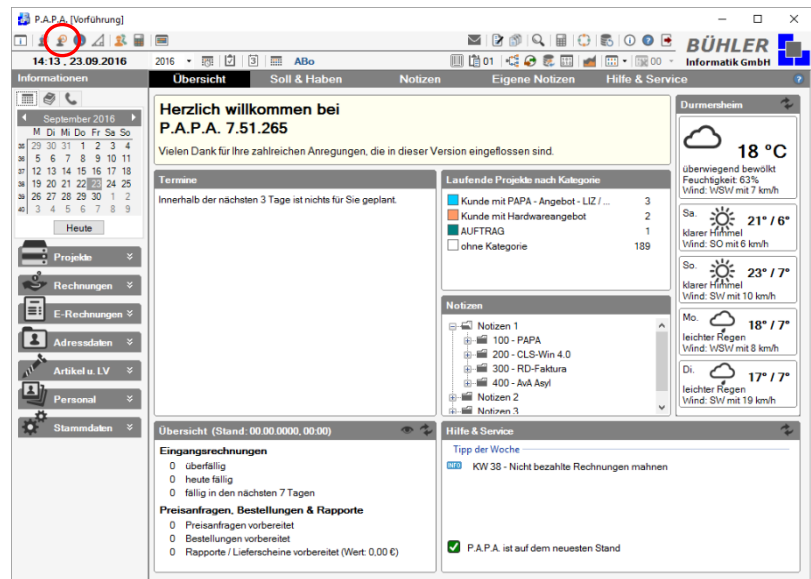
P.A.P.A. [Vorführung]

14:13 . 23.09.2016 | 2016 | ABo | 01 | 00

BÜHLER Informatik GmbH

Informationen | Übersicht | Soll & Haben | Notizen | Eigene Notizen | Hilfe & Service | ?

September 2016

| | M | Di | Mi | Do | Fr | Sa | So |
|---|---|---|---|---|---|---|---|
| 35 | 29 | 30 | 31 | 1 | 2 | 3 | 4 |
| 36 | 5 | 6 | 7 | 8 | 9 | 10 | 11 |
| 37 | 12 | 13 | 14 | 15 | 16 | 17 | 18 |
| 38 | 19 | 20 | 21 | 22 | 23 | 24 | 25 |
| 39 | 26 | 27 | 28 | 29 | 30 | 1 | 2 |
| 40 | 3 | 4 | 5 | 6 | 7 | 8 | 9 |

Heute

Projekte
Rechnungen
E-Rechnungen
Adressdaten
Artikel u. LV
Personal
Stammdaten

Herzlich willkommen bei
P.A.P.A. 7.51.265
Vielen Dank für Ihre zahlreichen Anregungen, die in dieser Version eingeflossen sind.

Termine
Innerhalb der nächsten 3 Tage ist nichts für Sie geplant.

Laufende Projekte nach Kategorie
| | |
|---|---|
| Kunde mit PAPA - Angebot - LIZ / ... | 3 |
| Kunde mit Hardwareangebot | 2 |
| AUFTRAG | 1 |
| ohne Kategorie | 189 |

Notizen
Notizen 1
100 - PAPA
200 - CLS-Win 4.0
300 - RD-Faktura
400 - AvA Asyl
Notizen 2
Notizen 3

Durmersheim
18 °C
überwiegend bewölkt
Feuchtigkeit: 63%
Wind: WSW mit 7 km/h

Sa. 21° / 6°
klarer Himmel
Wind: SO mit 6 km/h

So. 23° / 7°
klarer Himmel
Wind: SW mit 10 km/h

Mo. 18° / 7°
leichter Regen
Wind: WSW mit 8 km/h

Di. 17° / 7°
leichter Regen
Wind: SW mit 19 km/h

Übersicht (Stand: 00.00.0000, 00:00)
Eingangsrechnungen
0 überfällig
0 heute fällig
0 fällig in den nächsten 7 Tagen
Preisanfragen, Bestellungen & Rapporte
0 Preisanfragen vorbereitet
0 Bestellungen vorbereitet
0 Rapporte / Lieferscheine vorbereitet (Wert: 0,00 €)

Hilfe & Service
Tipp der Woche
INFO KW 38 - Nicht bezahlte Rechnungen mahnen
P.A.P.A. ist auf dem neuesten Stand